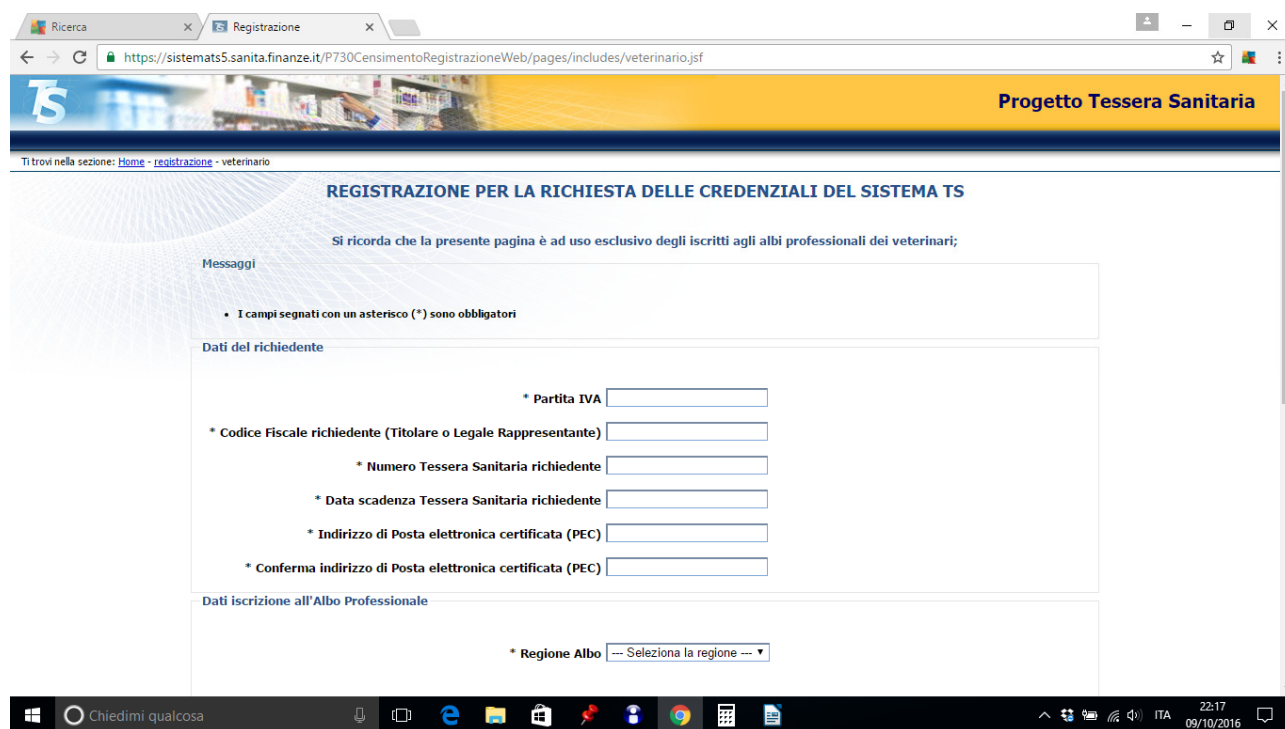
Ricerca × Registrazione ×

https://sistemats5.sanita.finanze.it/P730CensimentoRegistrazioneWeb/pages/includes/veterinario.jsf

TS

Progetto Tessera Sanitaria

Ti trovi nella sezione: Home - registrazione - veterinario

REGISTRAZIONE PER LA RICHIESTA DELLE CREDENZIALI DEL SISTEMA TS

Si ricorda che la presente pagina è ad uso esclusivo degli iscritti agli albi professionali dei veterinari;

Messaggi

- I campi segnati con un asterisco (*) sono obbligatori

Dati del richiedente

* Partita IVA

* Codice Fiscale richiedente (Titolare o Legale Rappresentante)

* Numero Tessera Sanitaria richiedente

* Data scadenza Tessera Sanitaria richiedente

* Indirizzo di Posta elettronica certificata (PEC)

* Conferma indirizzo di Posta elettronica certificata (PEC)

Dati iscrizione all'Albo Professionale

* Regione Albo --- Seleziona la regione ---

Chiedimi qualcosa

ITA 22:17 09/10/2016